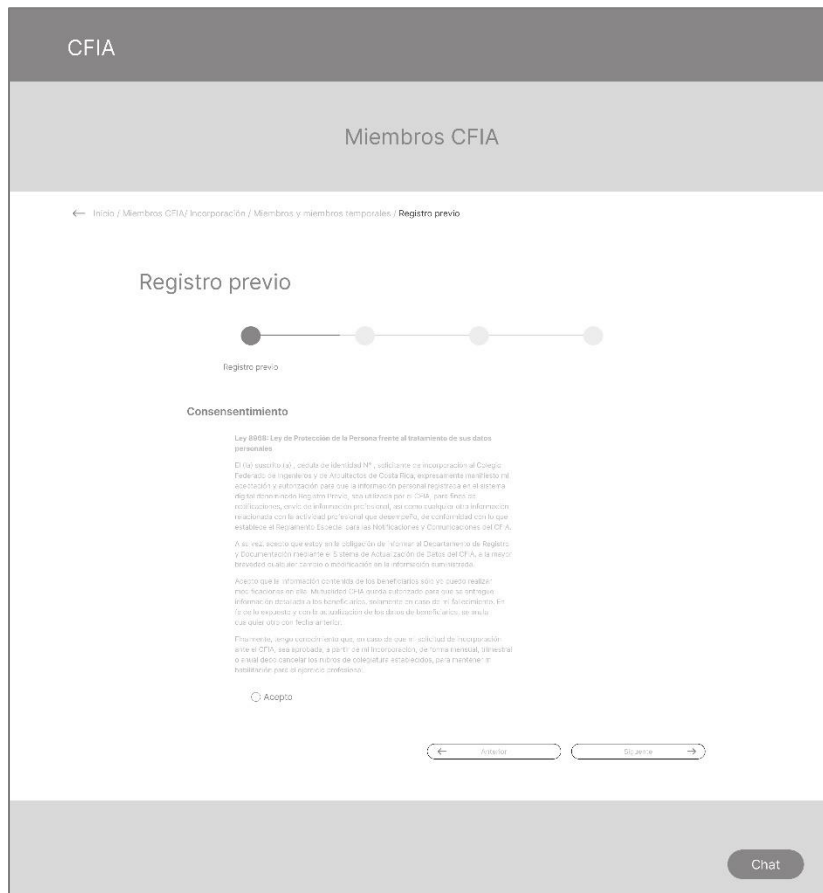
CFIA

Miembros CFIA

← Inicio / Miembros CFIA/ Incorporación / Miembros y miembros temporales / Registro previo

Registro previo

Registro previo

Consensentimiento

Ley 8968: Ley de Protección de la Persona frente al tratamiento de sus datos personales

El (la) suscrito (a) , cedula de identidad N° , solicitante de incorporación al Colegio Federado de Ingenieros y de Arquitectos de Costa Rica, expresamente manifiesto mi aceptación y autorización para que la información personal registrada en el sistema digital denominado Registro Previo, sea utilizada por el CFIA, para fines de notificaciones, envío de información profesional, así como cualquier otra información relacionada con la actividad profesional que desempeño, de conformidad con lo que establece el Reglamento Especial para las Notificaciones y Comunicaciones del CFIA.

A su vez, acepto que estoy en la obligación de informar al Departamento de Registro y Documentación mediante el Sistema de Actualización de Datos del CFIA, a la mayor brevedad cualquier cambio o modificación en la información suministrada.

Acepto que la información contenida de los beneficiarios solo yo puedo realizar modificaciones en ella. Mutualidad CFIA queda autorizado para que se entregue información detallada a los beneficiarios, solamente en caso de mi fallecimiento. En fe de lo expuesto y con la actualización de los datos de beneficiarios, se anula cualquier otro con fecha anterior.

Finalmente, tengo conocimiento que, en caso de que mi solicitud de incorporación ante el CFIA, sea aprobada, a partir de mi incorporación, de forma mensual, trimestral o anual debo cancelar los rubros de colegiatura establecidos, para mantener mi habilitación para el ejercicio profesional.

Acepto

← Anterior

Siguiente →

Chat